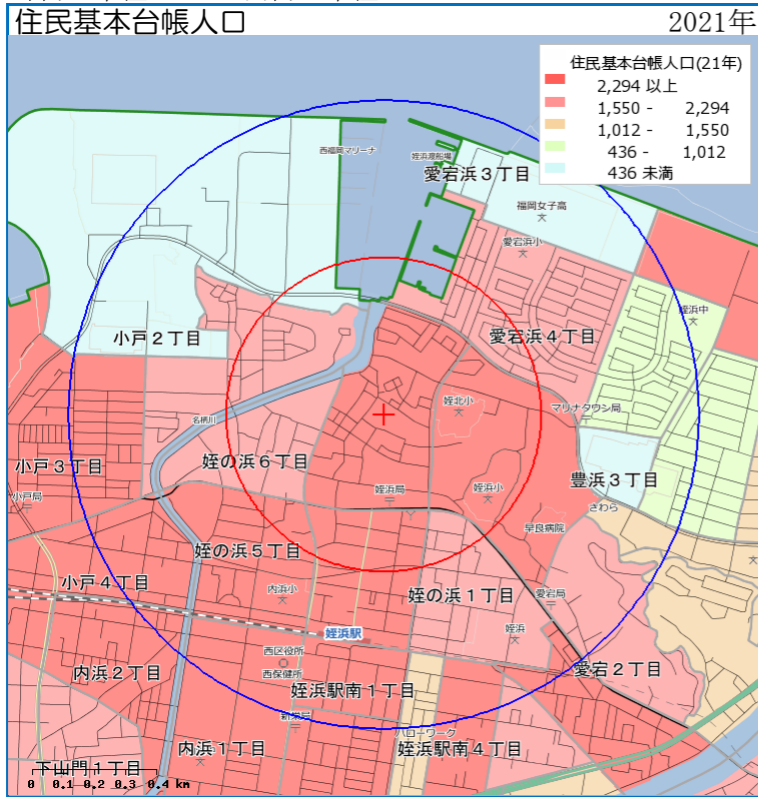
住民基本台帳人口

2021年

住民基本台帳人口(21年)

2,294 以上

1,550 - 2,294

1,012 - 1,550

436 - 1,012

436 未満

西福岡マリーナ

姪浜渡船場

愛宕浜３丁目

福岡女子高

愛宕浜小

小戸２丁目

愛宕浜４丁目

姪浜中

名柄川

姪北小

マリナタウン局

姪の浜６丁目

豊浜３丁目

小戸３丁目

小戸局

姪浜局

姪浜小

さわら

早良病院

姪の浜５丁目

小戸４丁目

内浜小

姪の浜１丁目

愛宕局

姪浜駅

姪浜

西区役所

西保健所

愛宕２丁目

内浜２丁目

姪浜駅南１丁目

ハローワーク

内浜１丁目

姪浜駅南４丁目

下山門１丁目

0 0.1 0.2 0.3 0.4 km